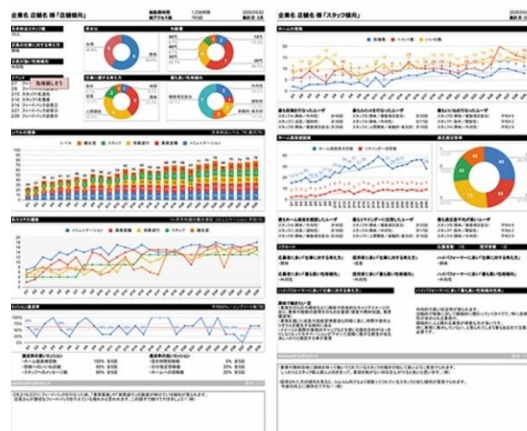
企業名 店舗名 様「店舗傾向」

企業名 店舗名 様「スタッフ傾向」

取得者にまとめ

レベルの推移

能力スコアの推移

コンシャン・度合率

ホールの状況

ホームの状況

能力別分析

リフォール

ハイパフォーマーに求められる能力